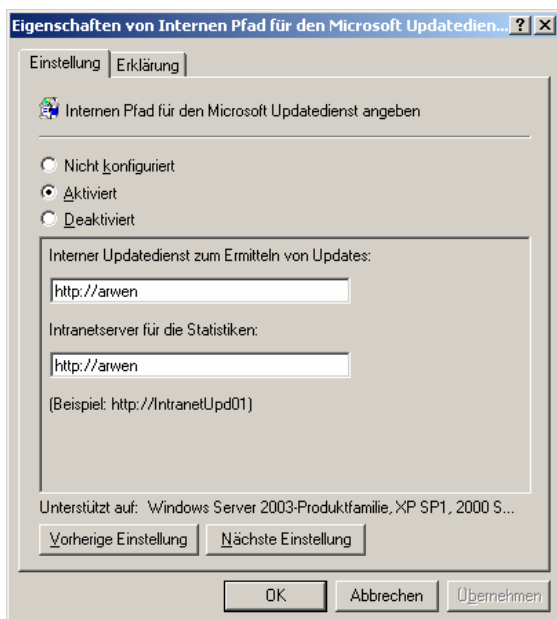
Eigenschaften von Internen Pfad für den Microsoft Updatedien... ? X

Einstellung | Erklärung

Internen Pfad für den Microsoft Updatedienst angeben

Nicht konfiguriert
Aktiviert
Deaktiviert

Interner Updatedienst zum Ermitteln von Updates:

http://arwen

Intranetserver für die Statistiken:

http://arwen

(Beispiel: http://IntranetUpd01)

Unterstützt auf: Windows Server 2003-Produktfamilie, XP SP1, 2000 S...

Vorherige Einstellung | Nächste Einstellung

OK | Abbrechen | Übernehmen